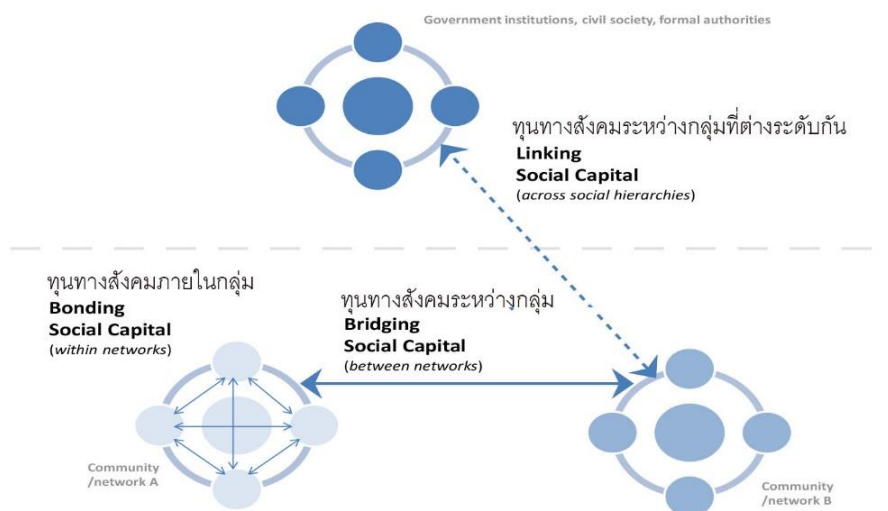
Government institutions, civil society, formal authorities

ทุนทางสังคมระหว่างกลุ่มที่ต่างระดับกัน
**Linking Social Capital**
(*across social hierarchies*)

ทุนทางสังคมภายในกลุ่ม
**Bonding Social Capital**
(*within networks*)

ทุนทางสังคมระหว่างกลุ่ม
**Bridging Social Capital**
(*between networks*)

Community /network A

Community /network B